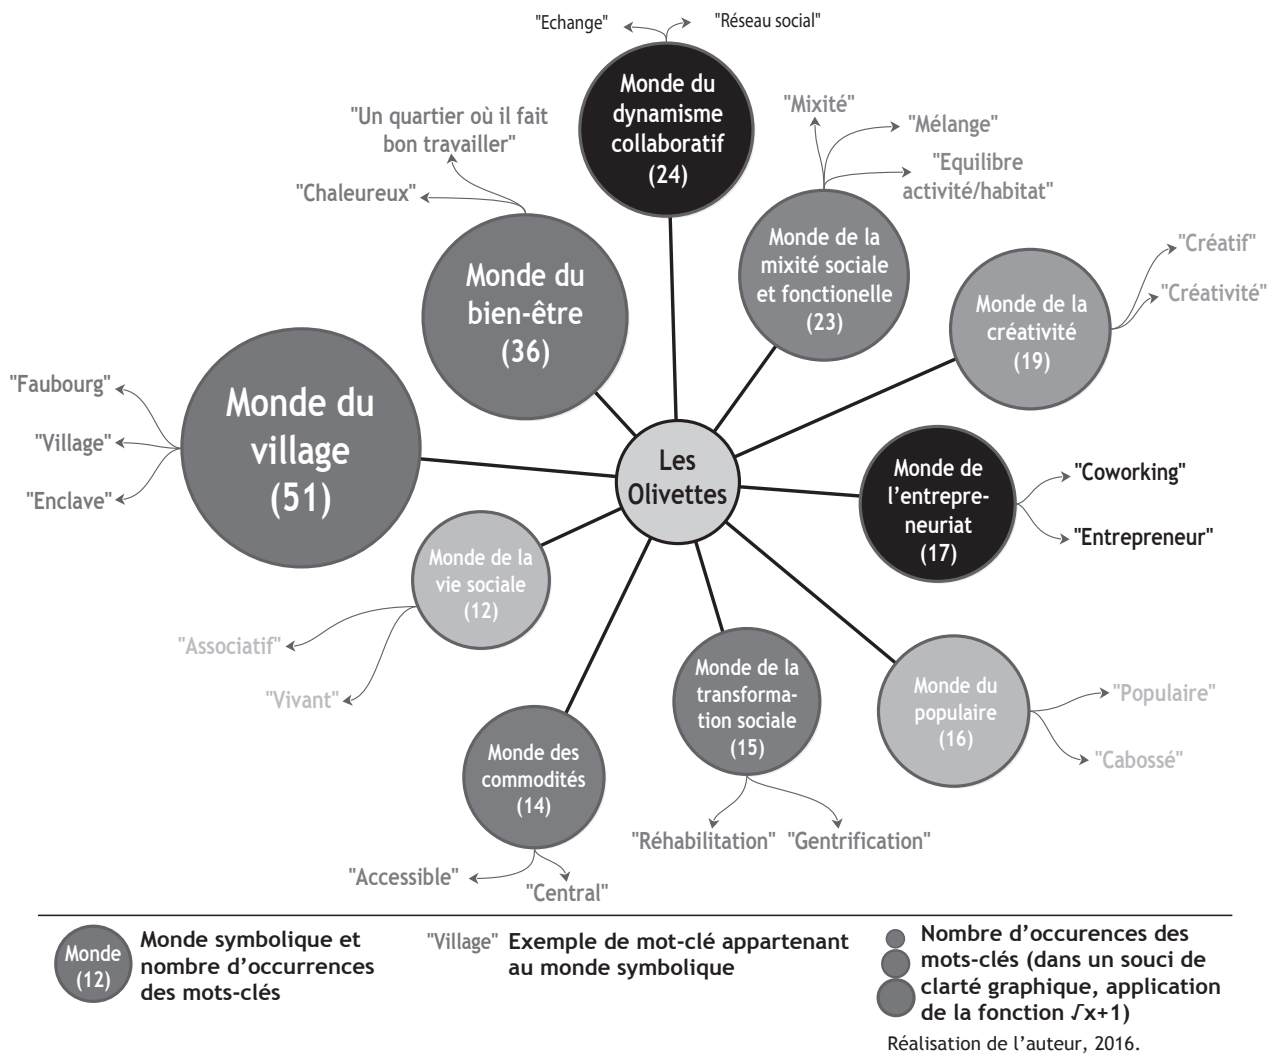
"Echange" "Réseau social"

Monde du dynamisme collaboratif (24)

"Un quartier où il fait bon travailler"

"Chaleureux"

Monde du bien-être (36)

"Mixité" "Mélange" "Equilibre activité/habitat"

Monde de la mixité sociale et fonctionelle (23)

"Créatif" "Créativité"

Monde de la créativité (19)

"Faubourg" "Village" "Enclave"

Monde du village (51)

Les Olivettes

Monde de l'entrepreneuriat (17)

"Coworking" "Entrepreneur"

Monde de la vie sociale (12)

"Associatif" "Vivant"

Monde de la transformation sociale (15)

"Réhabilitation" "Gentrification"

Monde du populaire (16)

"Populaire" "Cabossé"

Monde des commodités (14)

"Accessible" "Central"

Monde (12) Monde symbolique et nombre d'occurrences des mots-clés

"Village" Exemple de mot-clé appartenant au monde symbolique

Nombre d'occurences des mots-clés (dans un souci de clarté graphique, application de la fonction $\sqrt{x+1}$)

Réalisation de l'auteur, 2016.